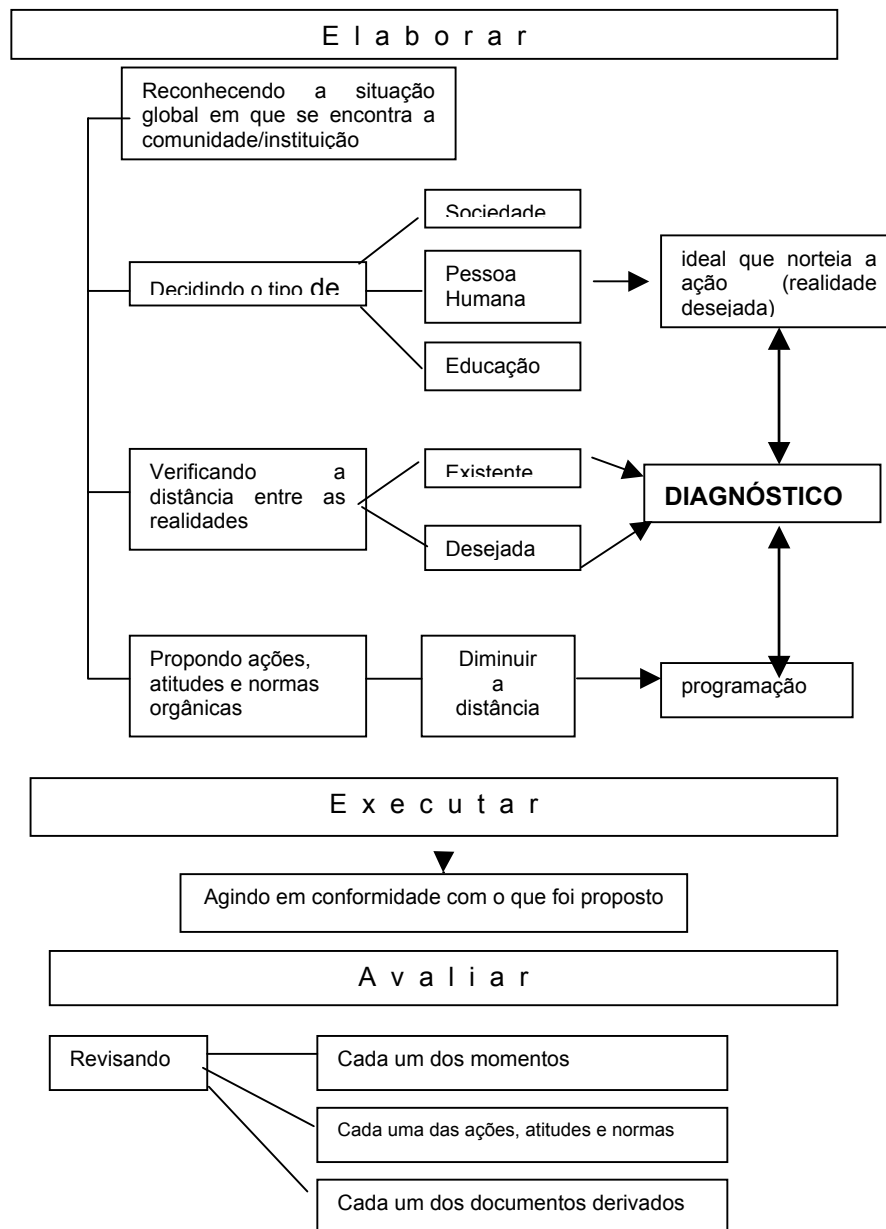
E l a b o r a r

Reconhecendo a situação global em que se encontra a comunidade/instituição

Decidindo o tipo de

Sociedade

Pessoa Humana

Educação

ideal que norteia a ação (realidade desejada)

Verificando a distância entre as realidades

Existente

Desejada

DIAGNÓSTICO

Propondo ações, atitudes e normas orgânicas

Diminuir a distância

programação

E x e c u t a r

Agindo em conformidade com o que foi proposto

A v a l i a r

Revisando

Cada um dos momentos

Cada uma das ações, atitudes e normas

Cada um dos documentos derivados